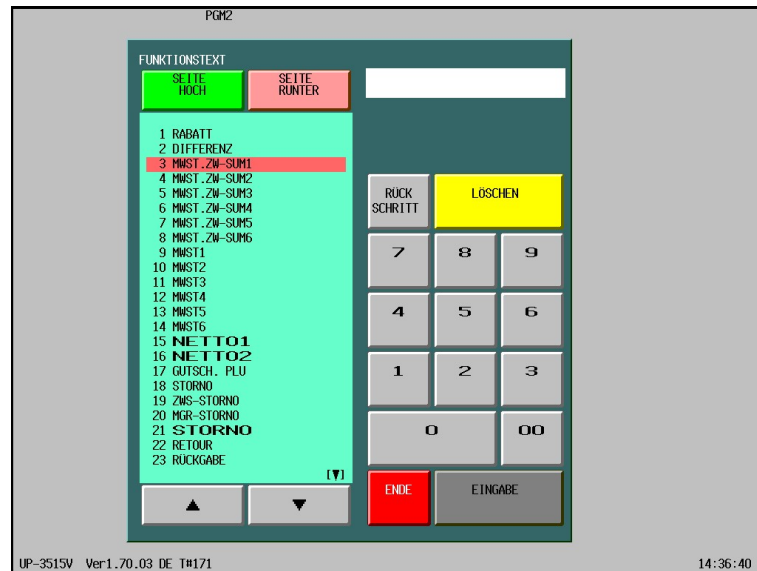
PGM2

FUNKTIONSTEXT

SEITE HOCH

SEITE RUNTER

1 RABATT
2 DIFFERENZ
3 MWST.ZW-SUM1
4 MWST.ZW-SUM2
5 MWST.ZW-SUM3
6 MWST.ZW-SUM4
7 MWST.ZW-SUM5
8 MWST.ZW-SUM6
9 MWST1
10 MWST2
11 MWST3
12 MWST4
13 MWST5
14 MWST6
15 NETTO1
16 NETTO2
17 GUTSCH. PLU
18 STORNO
19 ZWS-STORNO
20 MGR-STORNO
21 STORNO
22 RETOUR
23 RUCKGABE

[▼]

▲

▼

RUCK SCHRITT

LÖSCHEN

7 8 9
4 5 6
1 2 3
0 00

ENDE

EINGABE

UP-3515V Ver1.70.03 DE T#171

14:36:40